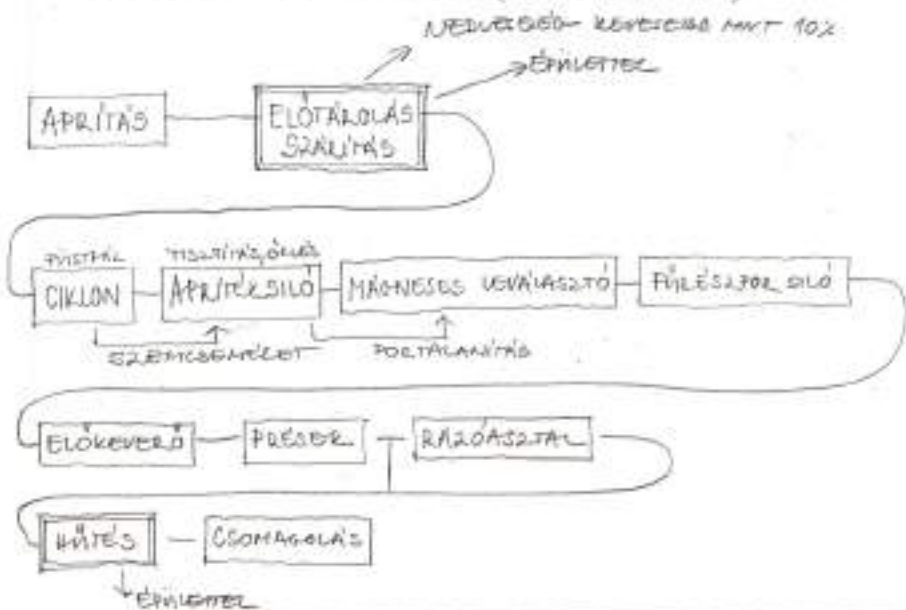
NEDVESSÉG- KEVESEBB MINT 10%
ÉPÜLETTEL
APRÍTÁS
ELŐTÁROLÁS SZÁLLÍTÁS
PORSZŰRŐ
CIKLON
TISZTÍTÁS, ŐRLÉS
APRÍTÉKSILÓ
MÁGNESES LEVÁLASZTÓ
FŰRÉSZPOR SILÓ
SZEMCSEMÉRET
PORTALANÍTÁS
ELŐKEVERŐ
PRÉSEK
RÁZÓASZTAL
HŰTÉS
CSOMAGOLÁS
ÉPÜLETTEL